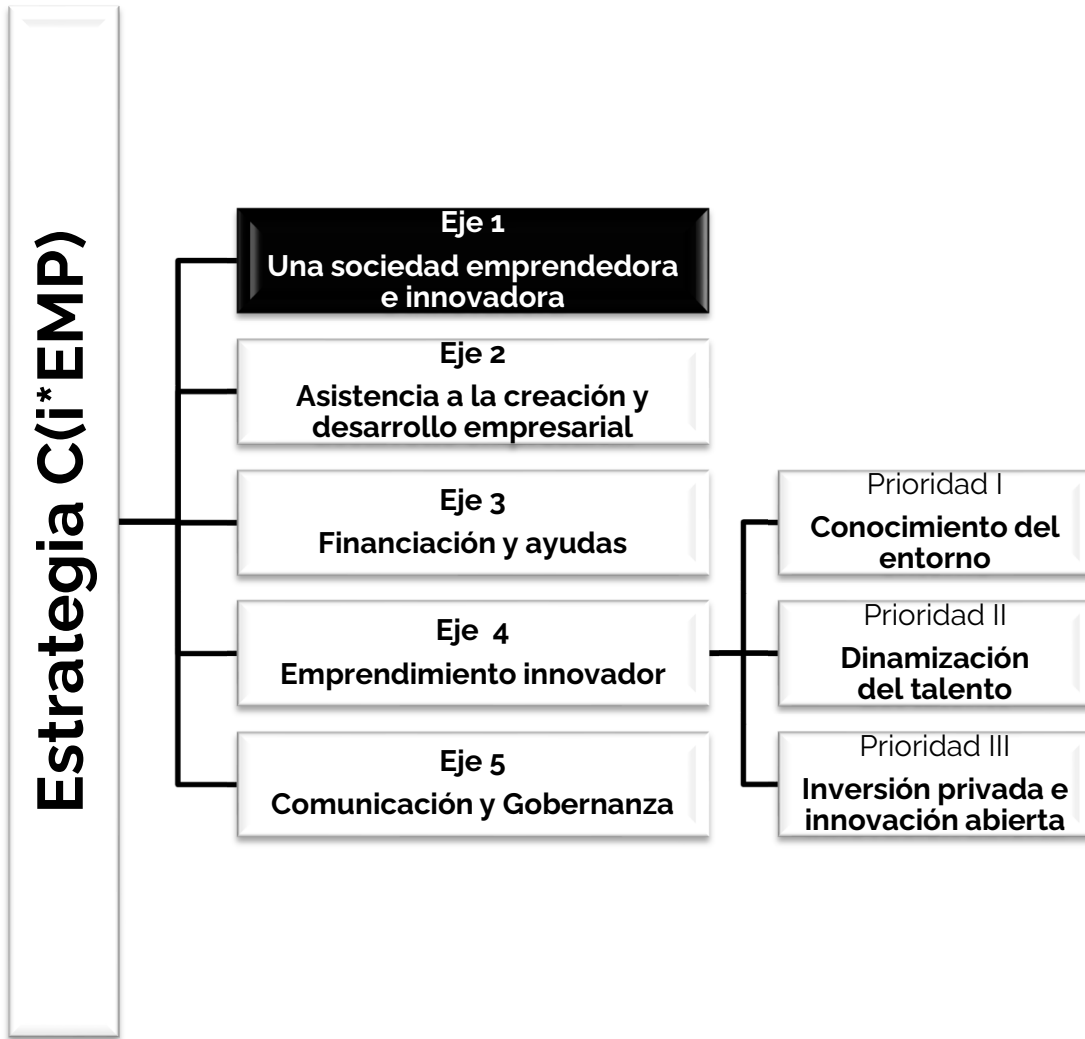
Estrategia C(i*EMP)

Eje 1
Una sociedad emprendedora e innovadora

Eje 2
Asistencia a la creación y desarrollo empresarial

Eje 3
Financiación y ayudas

Eje 4
Emprendimiento innovador

Eje 5
Comunicación y Gobernanza

Prioridad I
Conocimiento del entorno

Prioridad II
Dinamización del talento

Prioridad III
Inversión privada e innovación abierta